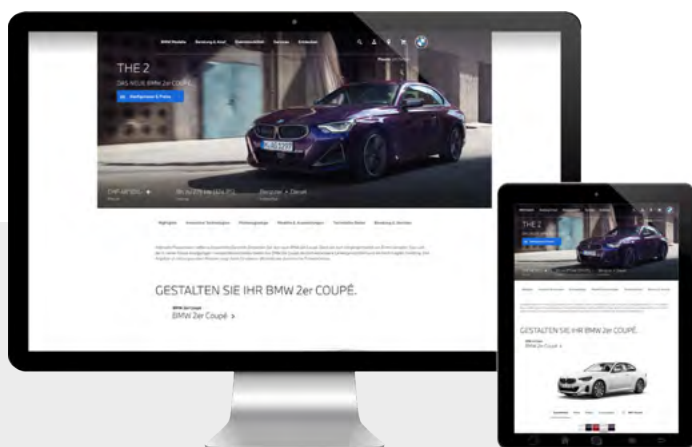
BMW Modelle Beratung & Kauf Elektromobilität Services Entdecken

THE 2

DAS NEUE BMW 2er COUPÉ.

Konfigurator & Preise

CHF 48'500.– Bis zu 275 kW (374 PS) Benziner + Diesel

Highlights Innovative Technologien Preisangebote Modelle & Ausstattungen Technische Daten Beratung & Services

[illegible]

GESTALTEN SIE IHR BMW 2er COUPÉ.

BMW 2er Coupé

BMW 2er Coupé ›

THE 2

GESTALTEN SIE IHR BMW 2er COUPÉ.

BMW 2er Coupé ›